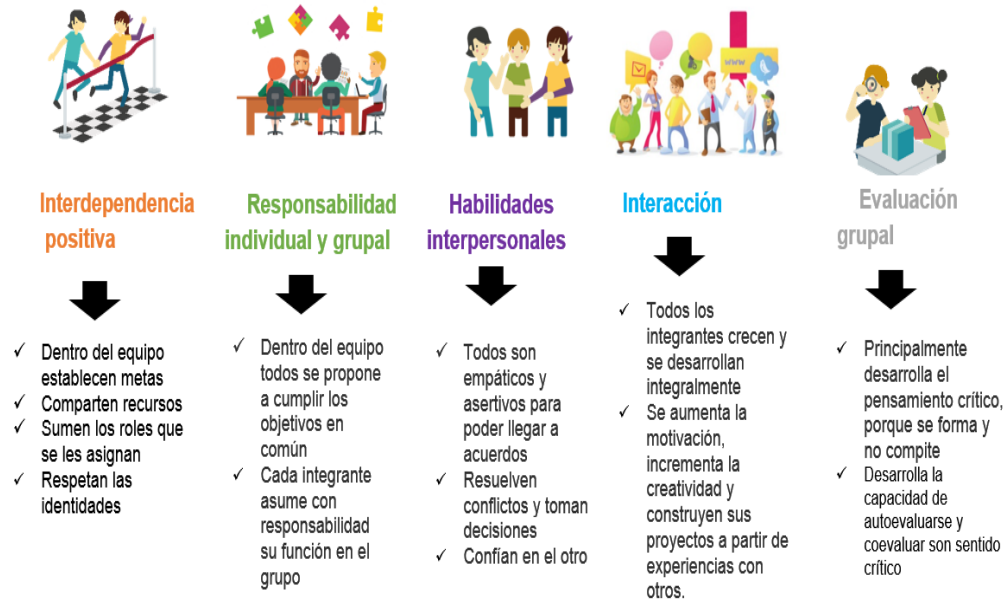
Interdependencia positiva

✓ Dentro del equipo establecen metas
✓ Comparten recursos
✓ Sumen los roles que se les asignan
✓ Respetan las identidades

Responsabilidad individual y grupal

✓ Dentro del equipo todos se propone a cumplir los objetivos en común
✓ Cada integrante asume con responsabilidad su función en el grupo

Habilidades interpersonales

✓ Todos son empáticos y asertivos para poder llegar a acuerdos
✓ Resuelven conflictos y toman decisiones
✓ Confían en el otro

Interacción

✓ Todos los integrantes crecen y se desarrollan integralmente
✓ Se aumenta la motivación, incrementa la creatividad y construyen sus proyectos a partir de experiencias con otros.

Evaluación grupal

✓ Principalmente desarrolla el pensamiento crítico, porque se forma y no compite
✓ Desarrolla la capacidad de autoevaluarse y coevaluar son sentido crítico